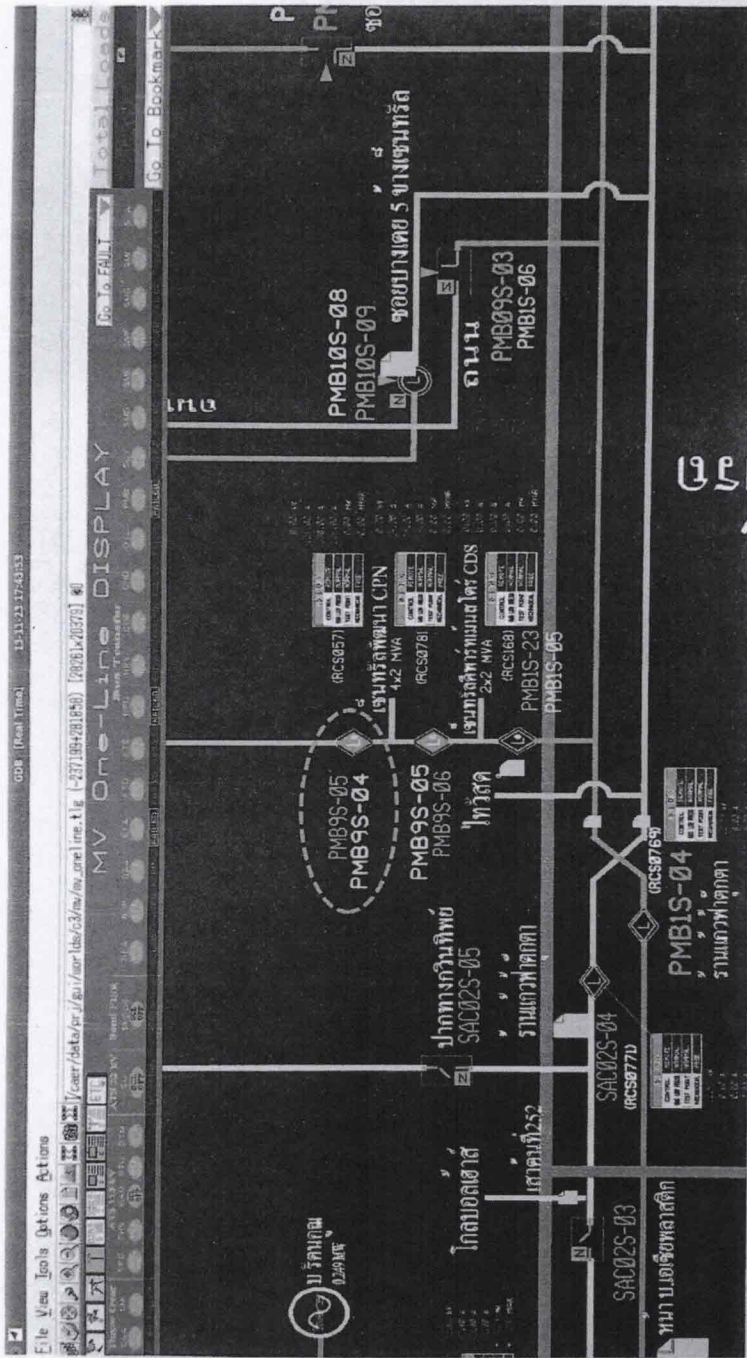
File View Tools Options Actions

ODB [Real Time] 15-11-23 17:43:53

/user/data/pr/gui/worlds/c3/mv/mv_oneline.tlg [-2371894281850] [2808lx20379]

MV One-Line DISPLAY

Go To FAULT

Go To Bookmark

Total Load

PMB9S-05
PMB9S-04

PMB9S-05
PMB9S-06

เซนทรัลพัฒนา CPN
4x2 MVA
(RCS057)

เซนทรัลดีพาร์ทเม้นท์สโตร์ CDS
2x2 MVA
(RCS078)

(RCS168)
PMB1S-23
PMB1S-05

ไทวัสดุ

PMB10S-08
PMB10S-09

ซอยบางเตย 5 ข้างเซนทรัล

ถนน

PMB09S-03
PMB1S-06

ปากทางกิ่วเทิพย์
SAC02S-05

ร้านเก่าฟ้าดุกดา

SAC02S-04
(RCS077)

(RCS076)
PMB1S-04
ร้านเก่าฟ้าดุกดา

โกลบอลเฮาส์

เสาคอนที่252

SAC02S-03

หมาบเอเชียพลาสติก

บริษัทคม